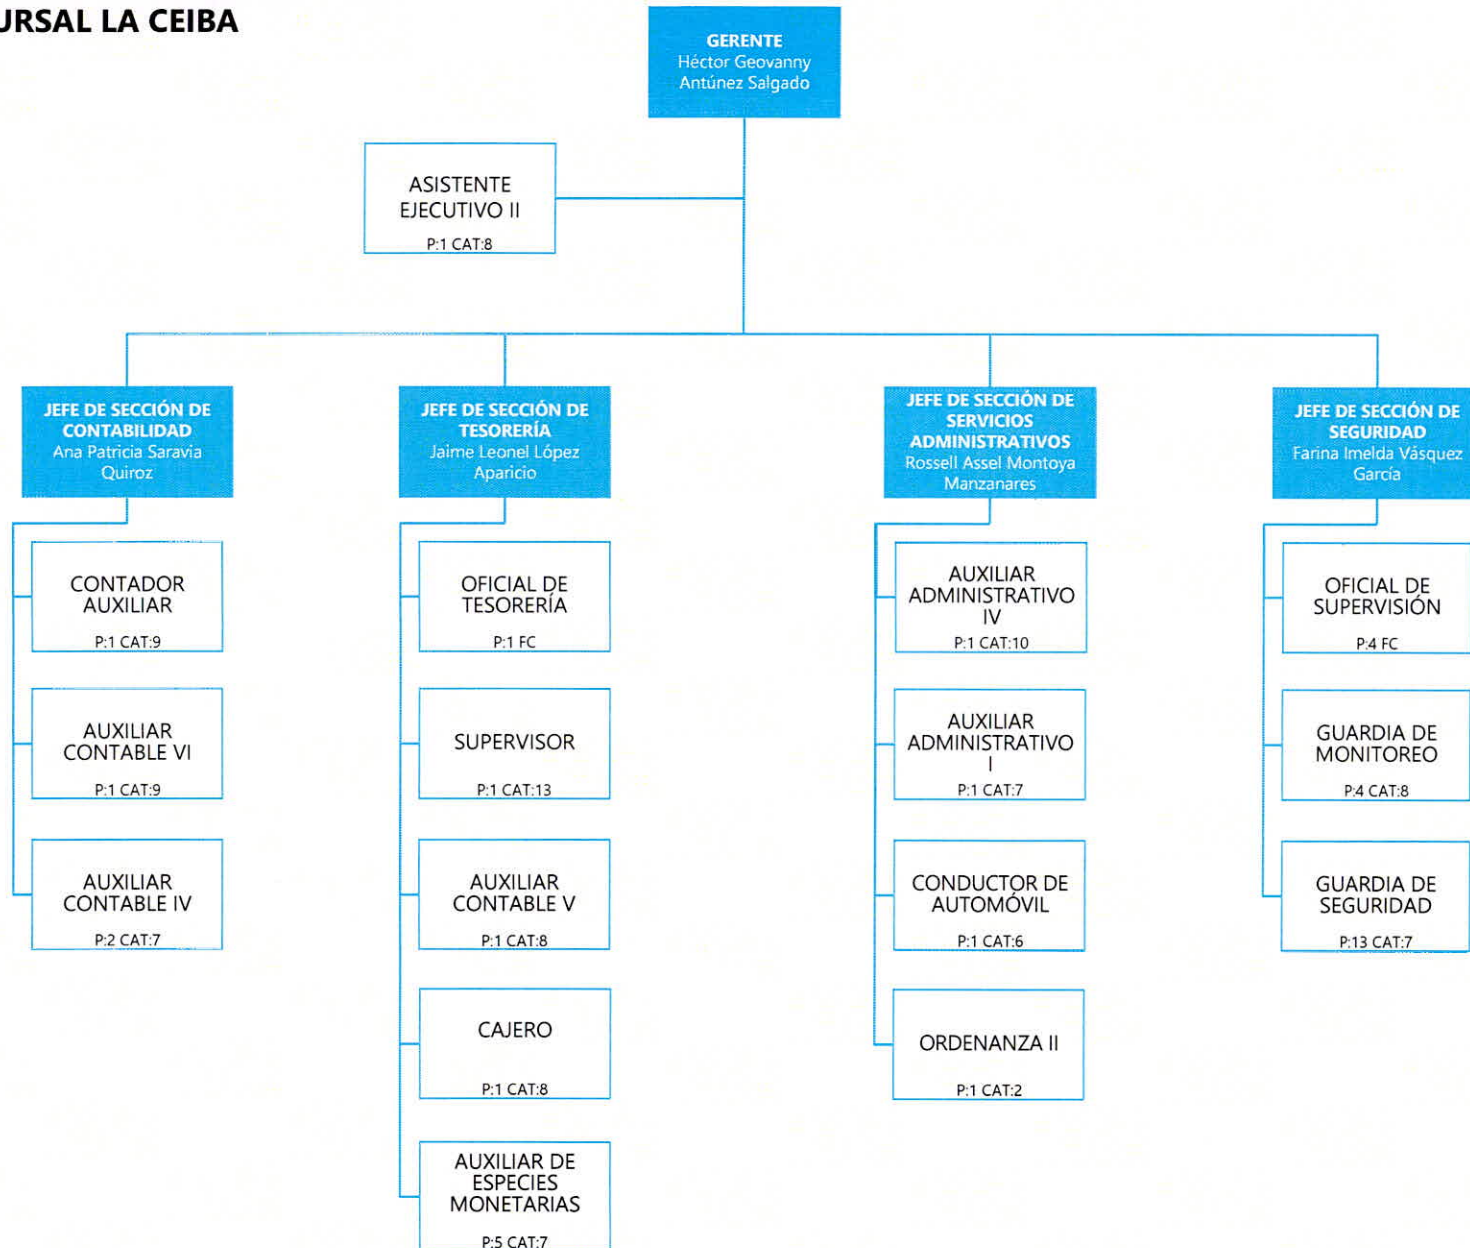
URSAL LA CEIBA

GERENTE
Héctor Geovanny Antúnez Salgado

ASISTENTE EJECUTIVO II
P:1 CAT:8

JEFE DE SECCIÓN DE CONTABILIDAD
Ana Patricia Saravia Quiroz

CONTADOR AUXILIAR
P:1 CAT:9

AUXILIAR CONTABLE VI
P:1 CAT:9

AUXILIAR CONTABLE IV
P:2 CAT:7

JEFE DE SECCIÓN DE TESORERÍA
Jaime Leonel López Aparicio

OFICIAL DE TESORERÍA
P:1 FC

SUPERVISOR
P:1 CAT:13

AUXILIAR CONTABLE V
P:1 CAT:8

CAJERO
P:1 CAT:8

AUXILIAR DE ESPECIES MONETARIAS
P:5 CAT:7

JEFE DE SECCIÓN DE SERVICIOS ADMINISTRATIVOS
Rossell Assel Montoya Manzanares

AUXILIAR ADMINISTRATIVO IV
P:1 CAT:10

AUXILIAR ADMINISTRATIVO I
P:1 CAT:7

CONDUCTOR DE AUTOMÓVIL
P:1 CAT:6

ORDENANZA II
P:1 CAT:2

JEFE DE SECCIÓN DE SEGURIDAD
Farina Imelda Vásquez García

OFICIAL DE SUPERVISIÓN
P:4 FC

GUARDIA DE MONITOREO
P:4 CAT:8

GUARDIA DE SEGURIDAD
P:13 CAT:7